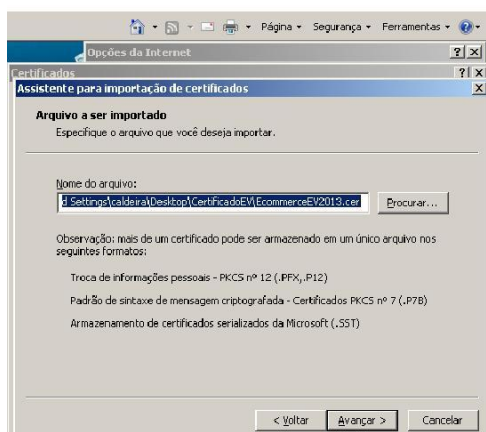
Página ▾ Segurança ▾ Ferramentas ▾

Opções da Internet ? X

Certificados ? X

Assistente para importação de certificados X

Arquivo a ser importado

Especifique o arquivo que você deseja importar.

Nome do arquivo:

d Settings\caldeira\Desktop\CertificadoEV\EcommerceEV2013.cer Procurar...

Observação: mais de um certificado pode ser armazenado em um único arquivo nos seguintes formatos:

Troca de informações pessoais - PKCS nº 12 (.PFX,.P12)

Padrão de sintaxe de mensagem criptografada - Certificados PKCS nº 7 (.P7B)

Armazenamento de certificados serializados da Microsoft (.SST)

< Voltar Avançar > Cancelar